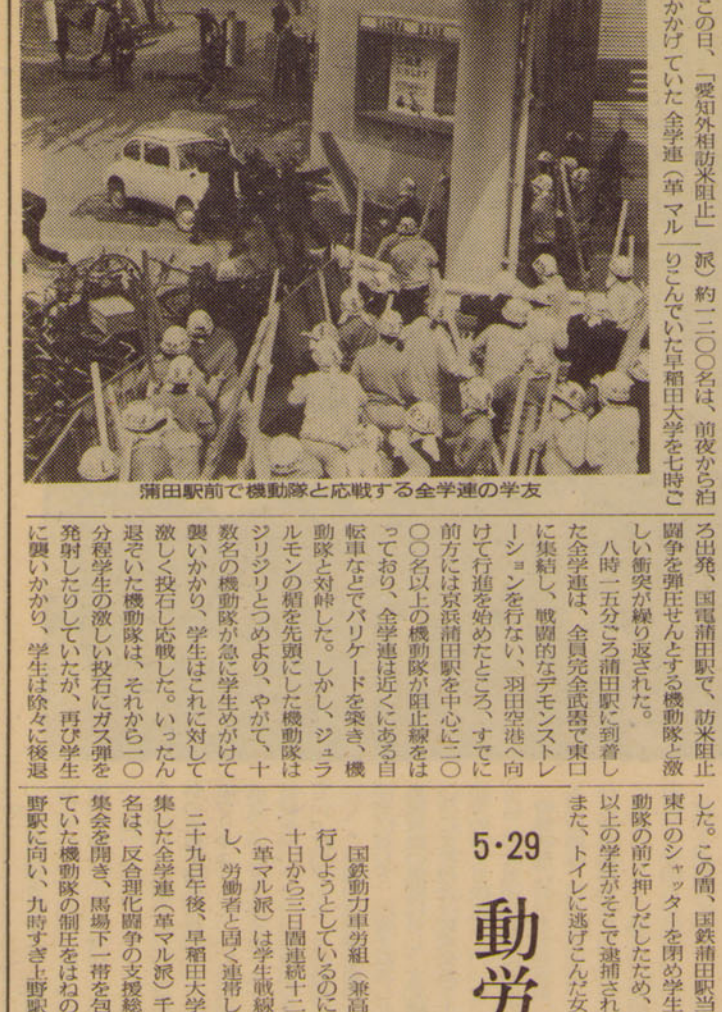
この日、「愛知外相訪米阻止」をかかげていた全学連（革マル派）約一二〇〇名は、前夜から泊りこんでいた早稲田大学を七時ご

蒲田駅前で機動隊と応戦する全学連の学友

ろ出発、国電蒲田駅で、訪米阻止闘争を弾圧せんとする機動隊と激しい衝突が繰り返された。

八時一五分ごろ蒲田駅に到着した全学連は、全員完全武装で東口に集結し、戦闘的なデモンストレーションを行ない、羽田空港へ向けて行進を始めたところ、すでに前方には京浜蒲田駅を中心に二〇〇〇名以上の機動隊が阻止線をはっており、全学連は近くにある自転車などでバリケードを築き、機動隊と対峙した。しかし、ジュラルモンの楯を先頭にした機動隊はジリジリとつめより、やがて、十数名の機動隊が急に学生めがけて襲いかかり、学生はこれに対して激しく投石し応戦した。いったん退ぞいた機動隊は、それから一〇分程学生の激しい投石にガス弾を発射したりしていたが、再び学生に襲いかかり、学生は除々に後退

した。この間、国鉄蒲田駅当局は東口のシャッターを閉め学生を機動隊の前に押しだしたため、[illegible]以上の学生がそこで逮捕され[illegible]また、トイレに逃げこんだ女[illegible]

5・29

動労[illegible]

国鉄動力車労組（兼高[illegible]行しようとしているのに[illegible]十日から三日間連続十二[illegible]（革マル派）は学生戦線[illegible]し、労働者と固く連帯し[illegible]

二十九日午後、早稲田大学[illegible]集した全学連（革マル派）千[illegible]名は、反合理化闘争の支援総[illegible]集会を開き、馬場下一帯を包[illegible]ていた機動隊の制圧をはねの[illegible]野駅に向い、九時すぎ上野駅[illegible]